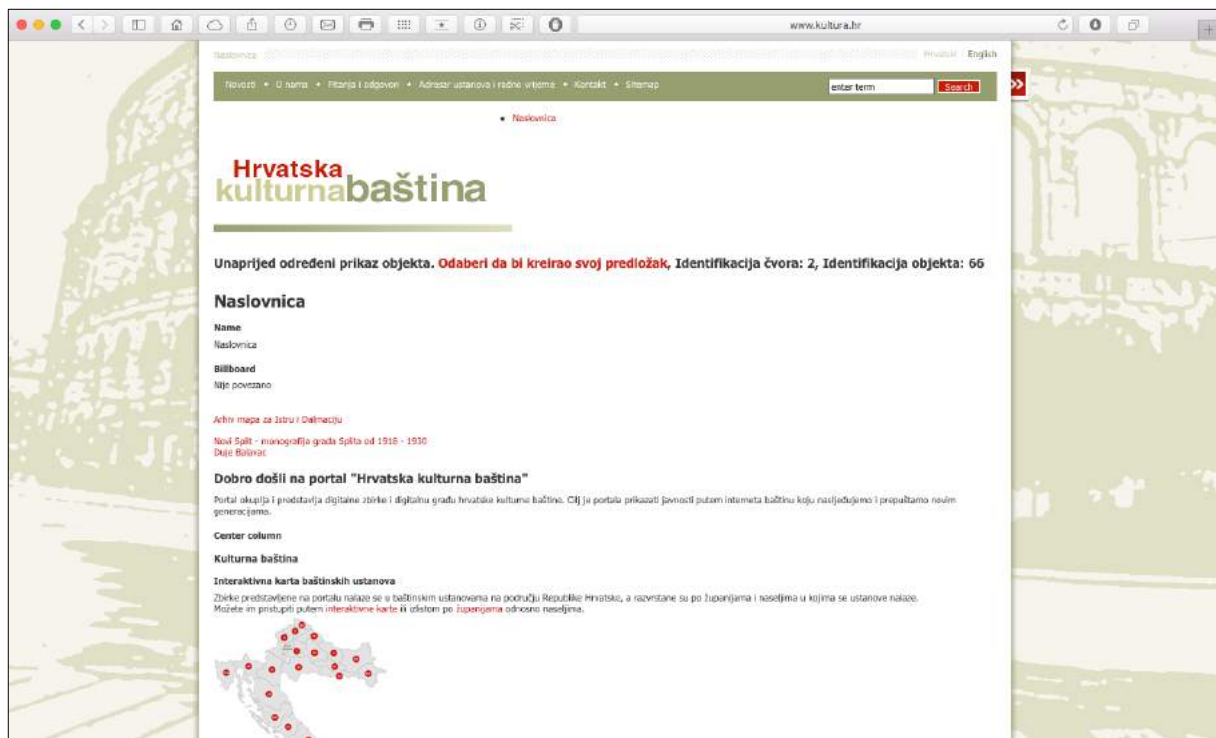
www.kultura.hr

Naslovnica

Hrvatski | English

Novosti • O nama • Pitanja i odgovori • Adresar ustanova i radno vrijeme • Kontakt • Sitemap

enter term

Search

• Naslovnica

Hrvatska kulturna baština

Unaprijed određeni prikaz objekta. Odaberi da bi kreirao svoj predložak, Identifikacija čvora: 2, Identifikacija objekta: 66

Naslovnica

Name

Naslovnica

Billboard

Nije povezano

Arhiv mapa za Istru i Dalmaciju

Novi Split - monografija grada Splita od 1918 - 1930
Duje Balavac

Dobro došli na portal "Hrvatska kulturna baština"

Portal okuplja i predstavlja digitalne zbirke i digitalnu građu hrvatske kulturne baštine. Cilj je portala prikazati javnosti putem interneta baštinu koju nasljeđujemo i prepuštamo novim generacijama.

Center column

Kulturna baština

Interaktivna karta baštinskih ustanova

Zbirke predstavljene na portalu nalaze se u baštinskim ustanovama na području Republike Hrvatske, a razvrstane su po županijama i naseljima u kojima se ustanove nalaze. Možete im pristupiti putem interaktivne karte ili izlistom po županijama odnosno naseljima.